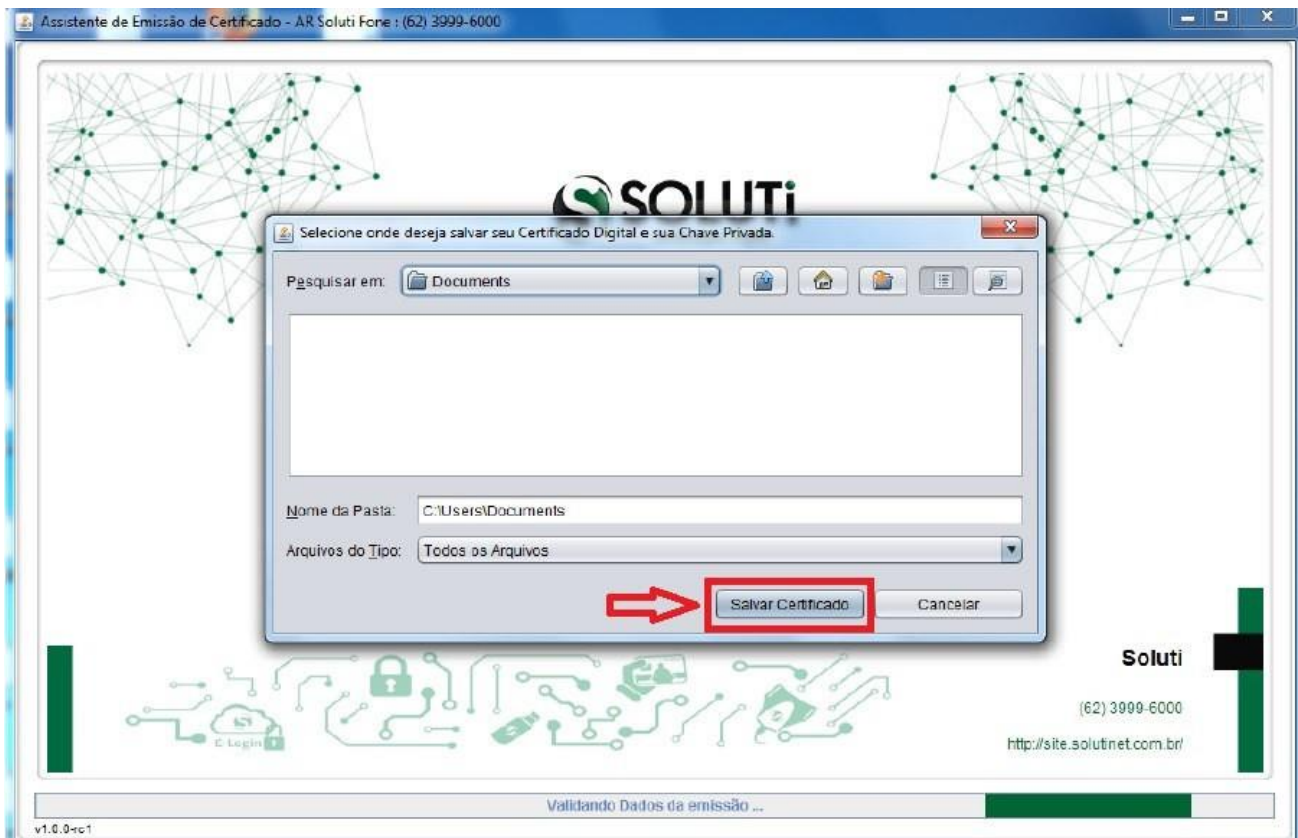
Assistente de Emissão de Certificado - AR Soluti Fone : (62) 3999-6000

SOLUTi

Selecione onde deseja salvar seu Certificado Digital e sua Chave Privada.

Pesquisar em: Documents

Nome da Pasta: C:\Users\Documents

Arquivos do Tipo: Todos os Arquivos

Salvar Certificado

Cancelar

Soluti

(62) 3999-6000

http://site.solutinet.com.br/

E Login

Validando Dados da emissão ...

v1.0.0-rc1